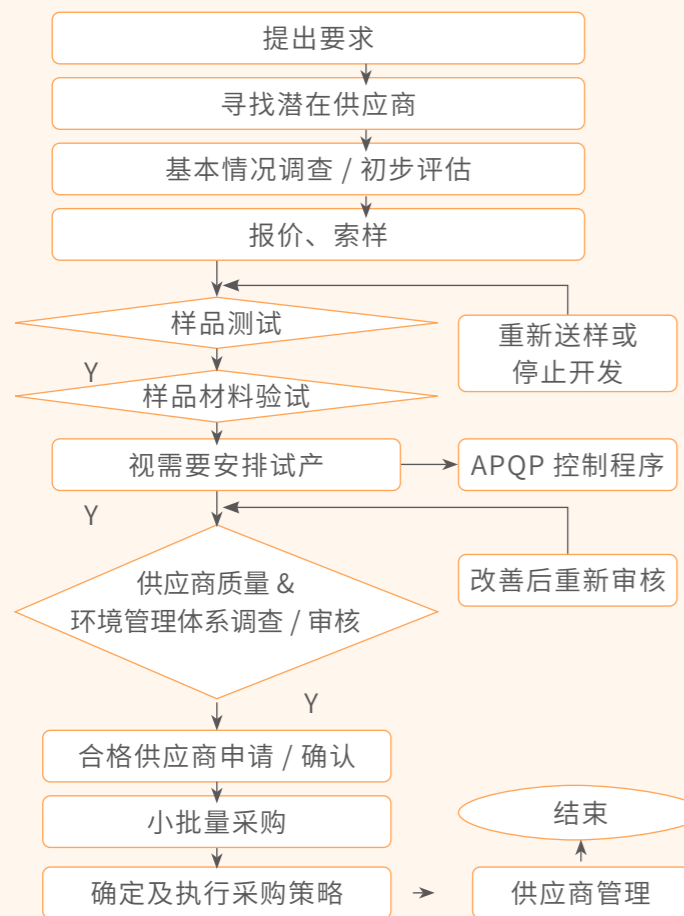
提出要求

寻找潜在供应商

基本情况调查 / 初步评估

报价、索样

样品测试

重新送样或停止开发

Y

样品材料验试

视需要安排试产

APQP 控制程序

Y

供应商质量 & 环境管理体系调查 / 审核

改善后重新审核

Y

合格供应商申请 / 确认

小批量采购

结束

确定及执行采购策略

供应商管理